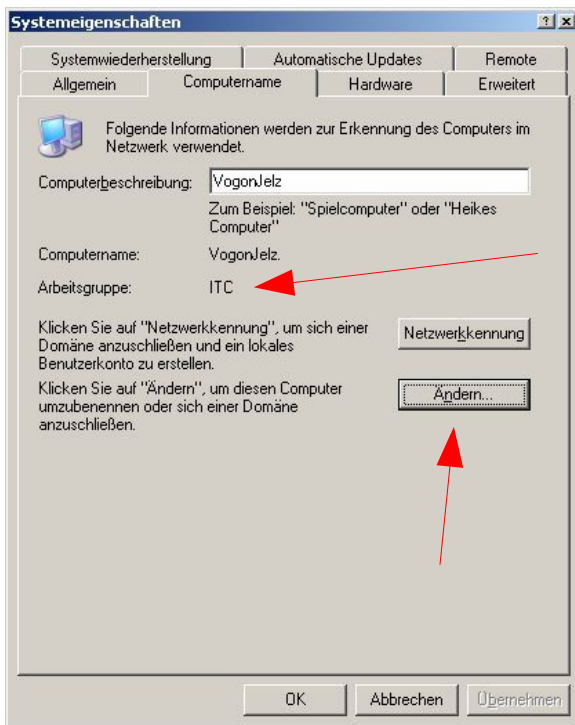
Systemeigenschaften

? X

Systemwiederherstellung | Automatische Updates | Remote
Allgemein | Computername | Hardware | Erweitert

Folgende Informationen werden zur Erkennung des Computers im Netzwerk verwendet.

Computerbeschreibung: VogonJelz

Zum Beispiel: "Spielcomputer" oder "Heikes Computer"

Computername: VogonJelz.

Arbeitsgruppe: ITC

Klicken Sie auf "Netzwerkkennung", um sich einer Domäne anzuschließen und ein lokales Benutzerkonto zu erstellen.

Netzwerkkennung

Klicken Sie auf "Ändern", um diesen Computer umzubenennen oder sich einer Domäne anzuschließen.

Ändern...

OK | Abbrechen | Übernehmen